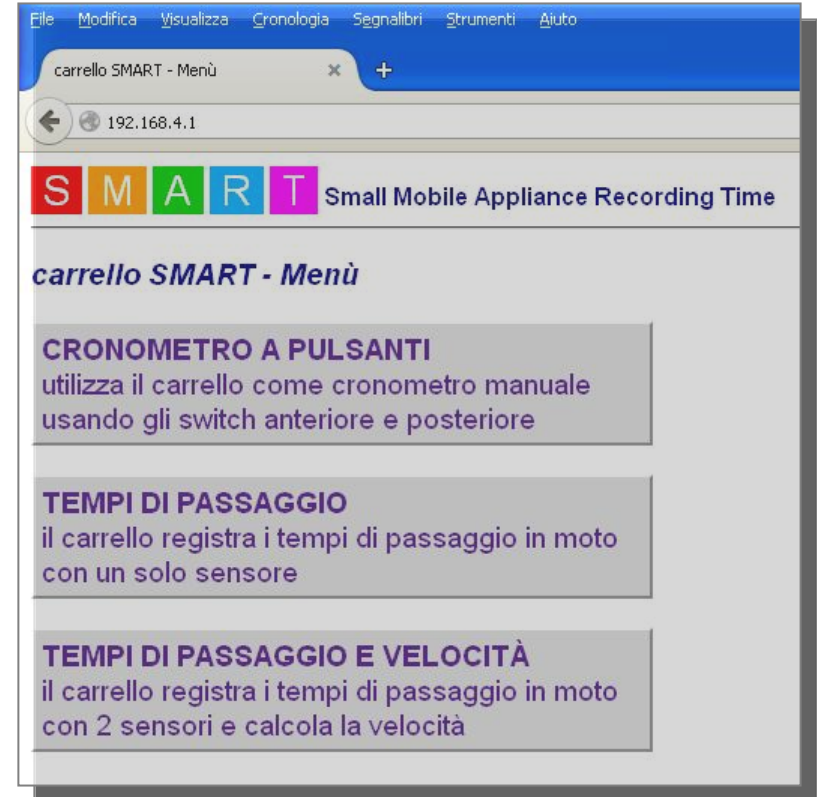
File Modifica Visualizza Cronologia Segnalibri Strumenti Aiuto

carrello SMART - Menù ×

+

192.168.4.1

S M A R T Small Mobile Appliance Recording Time

carrello SMART - Menù

CRONOMETRO A PULSANTI
utilizza il carrello come cronometro manuale usando gli switch anteriore e posteriore

TEMPI DI PASSAGGIO
il carrello registra i tempi di passaggio in moto con un solo sensore

TEMPI DI PASSAGGIO E VELOCITÀ
il carrello registra i tempi di passaggio in moto con 2 sensori e calcola la velocità